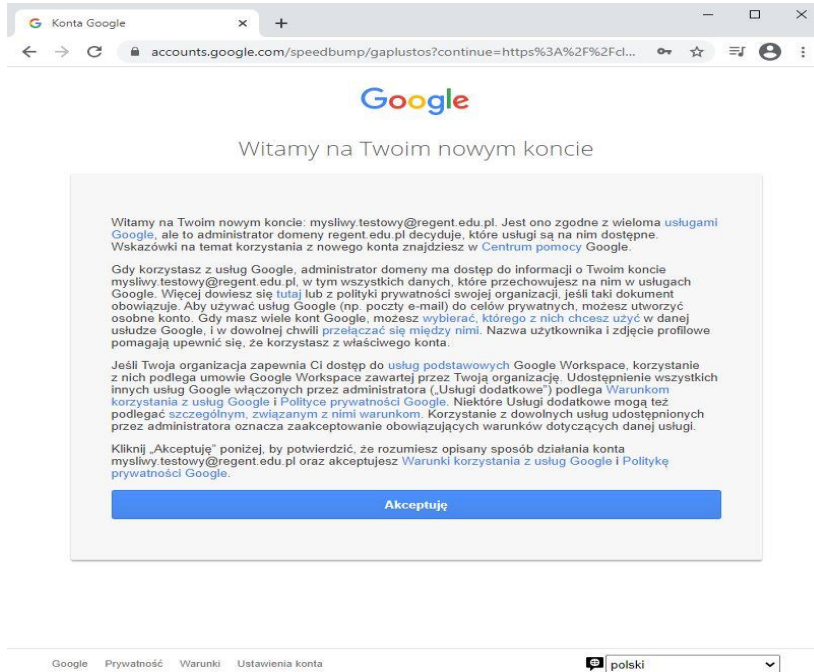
Konta Google
×
+
accounts.google.com/speedbump/gaplustos?continue=https%3A%2F%2Fcl...

Google

Witamy na Twoim nowym koncie

Witamy na Twoim nowym koncie: mysliwy.testowy@regent.edu.pl. Jest ono zgodne z wieloma usługami Google, ale to administrator domeny regent.edu.pl decyduje, które usługi są na nim dostępne. Wskazówki na temat korzystania z nowego konta znajdziesz w Centrum pomocy Google.

Gdy korzystasz z usług Google, administrator domeny ma dostęp do informacji o Twoim koncie mysliwy.testowy@regent.edu.pl, w tym wszystkich danych, które przechowujesz na nim w usługach Google. Więcej dowiesz się tutaj lub z polityki prywatności swojej organizacji, jeśli taki dokument obowiązuje. Aby używać usług Google (np. poczty e-mail) do celów prywatnych, możesz utworzyć osobne konto. Gdy masz wiele kont Google, możesz wybierać, którego z nich chcesz użyć w danej usłudze Google, i w dowolnej chwili przełączać się między nimi. Nazwa użytkownika i zdjęcie profilowe pomagają upewnić się, że korzystasz z właściwego konta.

Jeśli Twoja organizacja zapewnia Ci dostęp do usług podstawowych Google Workspace, korzystanie z nich podlega umowie Google Workspace zawartej przez Twoją organizację. Udostępnienie wszystkich innych usług Google włączonych przez administratora („Usługi dodatkowe") podlega Warunkom korzystania z usług Google i Polityce prywatności Google. Niektóre Usługi dodatkowe mogą też podlegać szczególnym, związanym z nimi warunkom. Korzystanie z dowolnych usług udostępnionych przez administratora oznacza zaakceptowanie obowiązujących warunków dotyczących danej usługi.

Kliknij „Akceptuję" poniżej, by potwierdzić, że rozumiesz opisany sposób działania konta mysliwy.testowy@regent.edu.pl oraz akceptujesz Warunki korzystania z usług Google i Politykę prywatności Google.

Akceptuję

Google Prywatność Warunki Ustawienia konta

polski